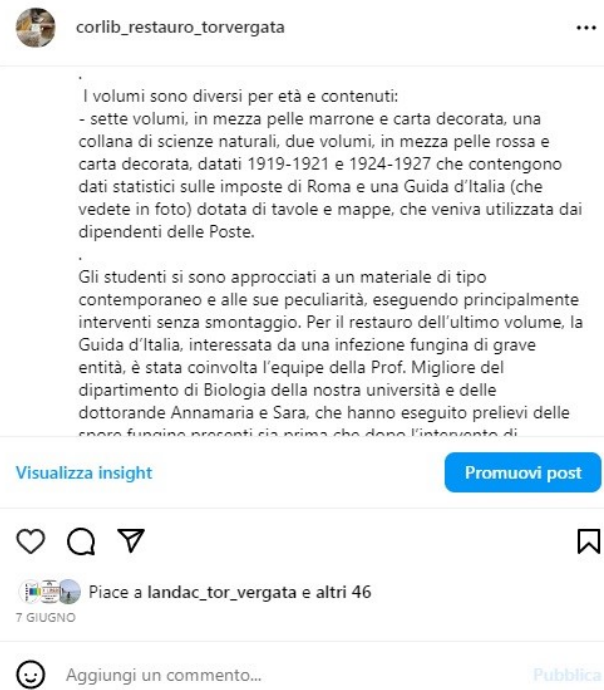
corlib_restauro_torvergata

...

.
I volumi sono diversi per età e contenuti:
- sette volumi, in mezza pelle marrone e carta decorata, una collana di scienze naturali, due volumi, in mezza pelle rossa e carta decorata, datati 1919-1921 e 1924-1927 che contengono dati statistici sulle imposte di Roma e una Guida d'Italia (che vedete in foto) dotata di tavole e mappe, che veniva utilizzata dai dipendenti delle Poste.
.
Gli studenti si sono approcciati a un materiale di tipo contemporaneo e alle sue peculiarità, eseguendo principalmente interventi senza smontaggio. Per il restauro dell'ultimo volume, la Guida d'Italia, interessata da una infezione fungina di grave entità, è stata coinvolta l'equipe della Prof. Migliore del dipartimento di Biologia della nostra università e delle dottorande Annamaria e Sara, che hanno eseguito prelievi delle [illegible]

Visualizza insight

Promuovi post

Piace a landac_tor_vergata e altri 46

7 GIUGNO

Aggiungi un commento...

Pubblica